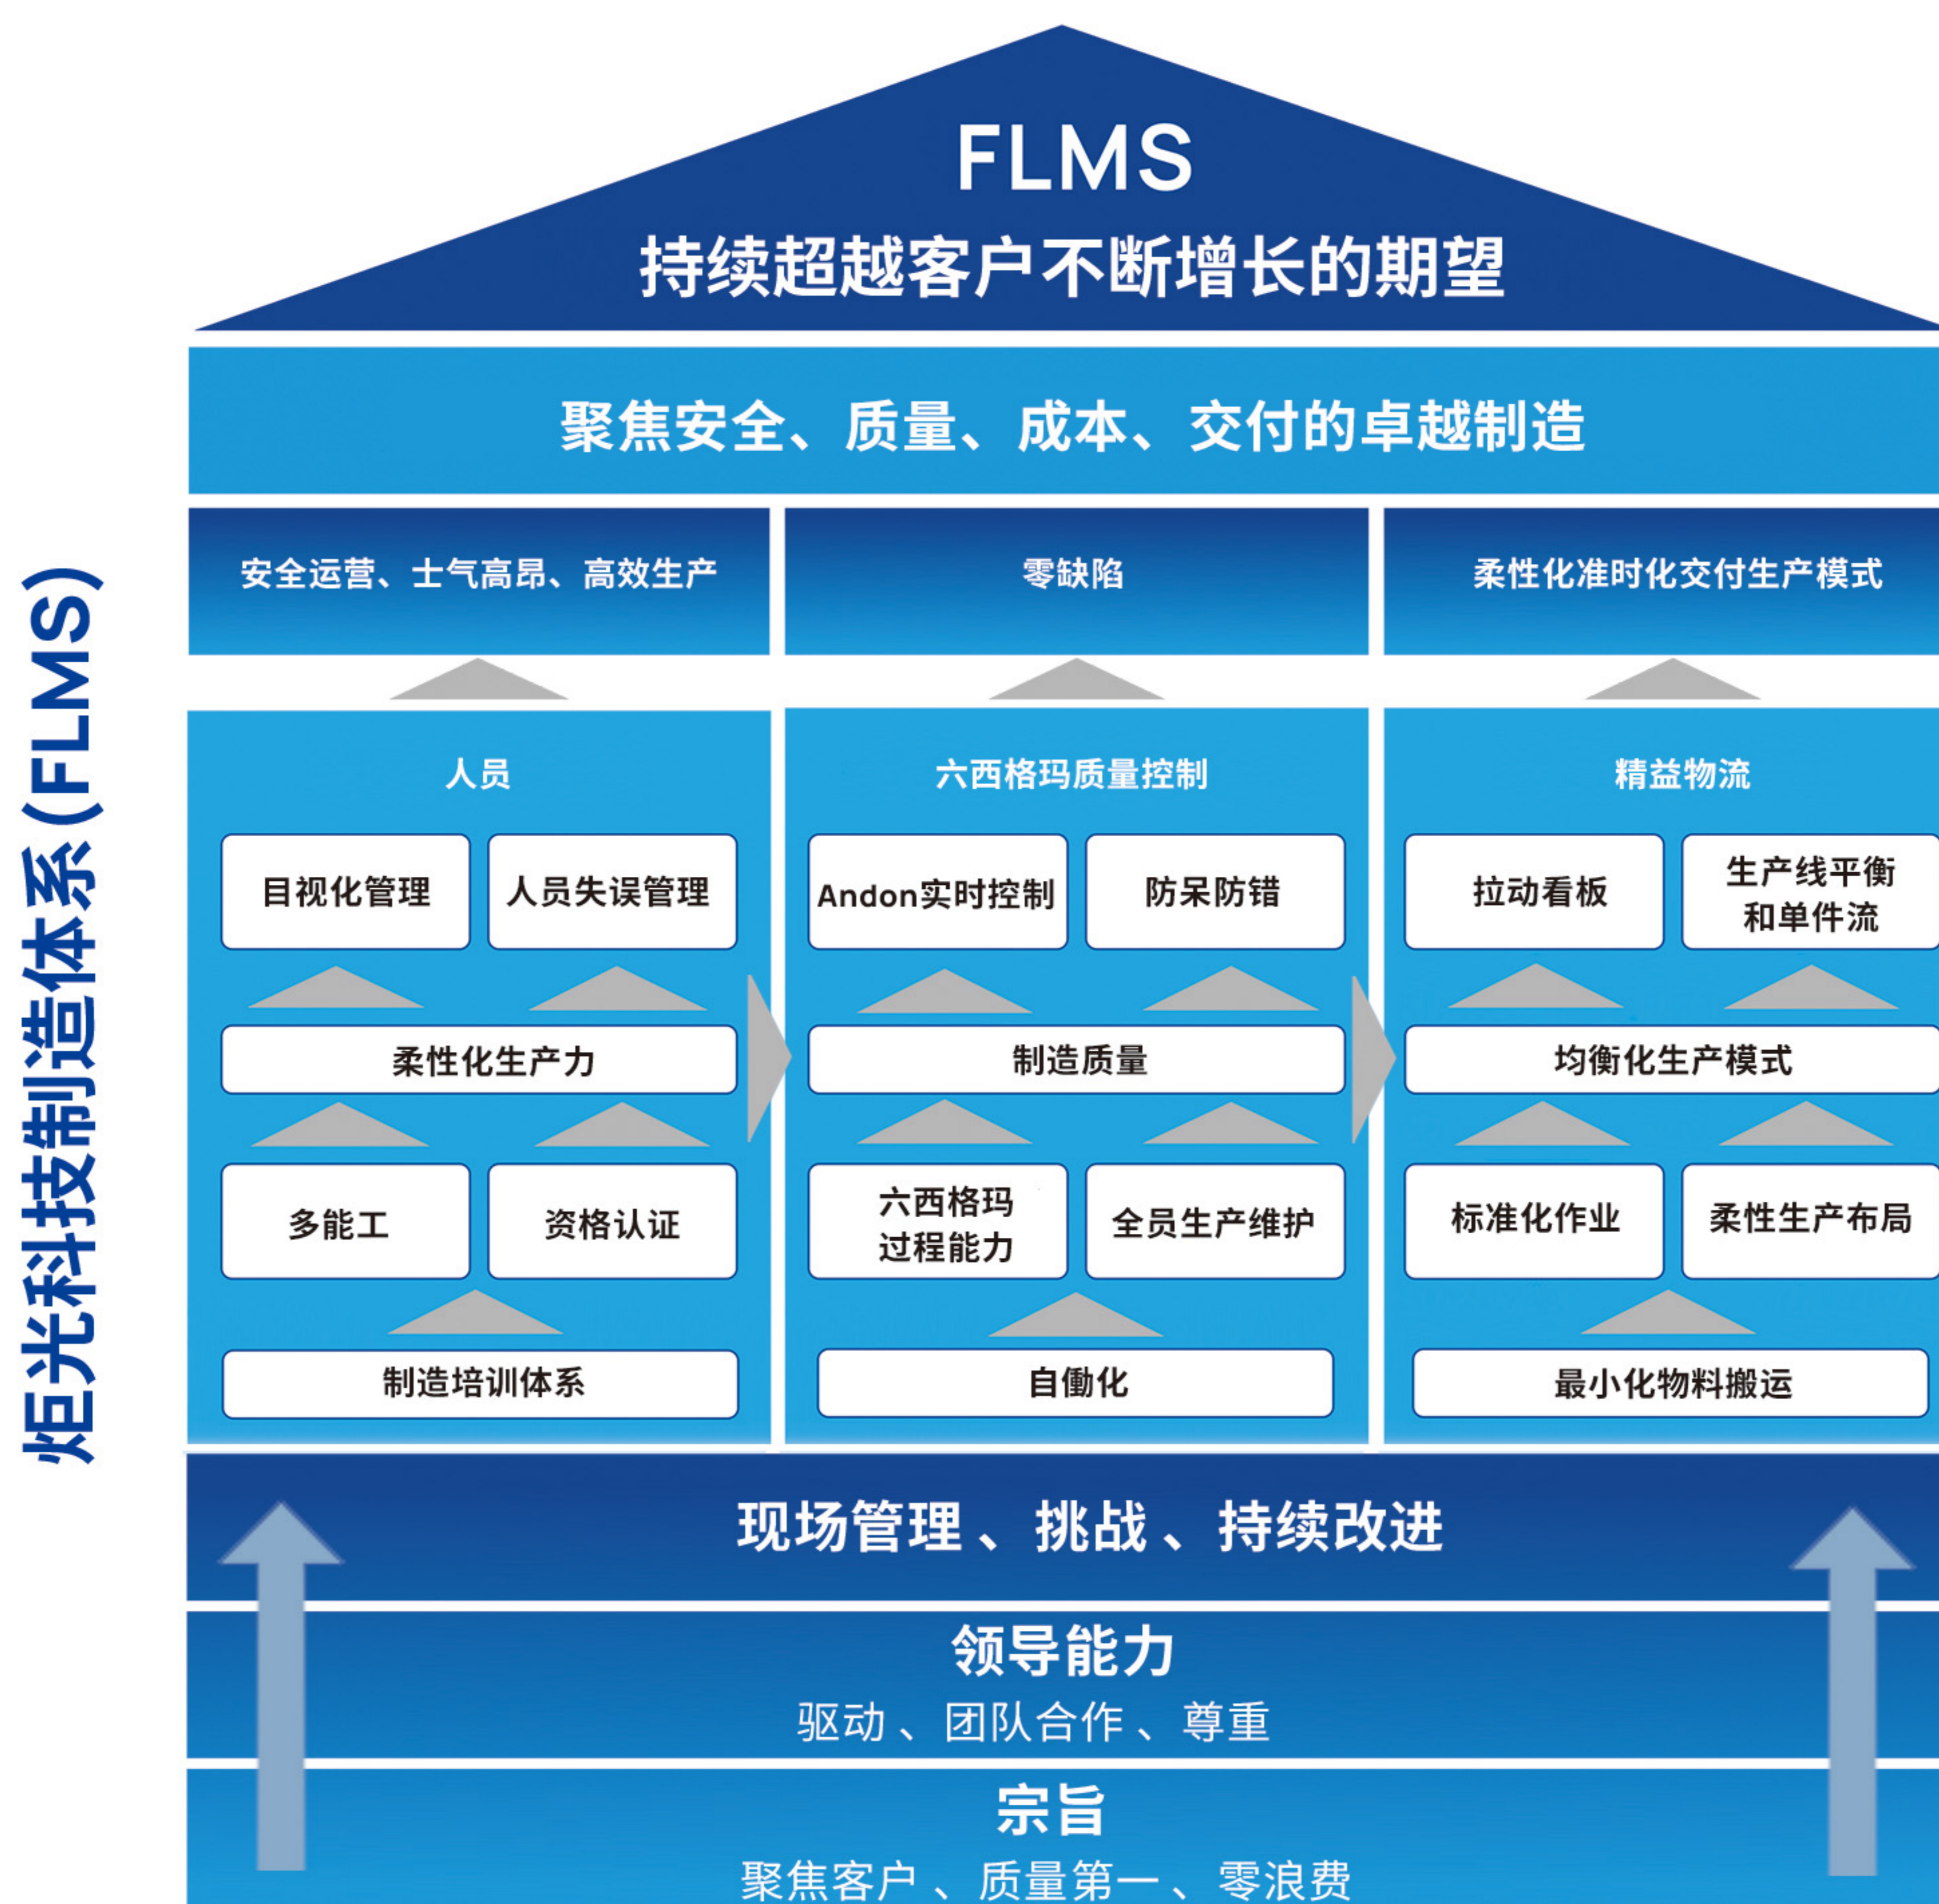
炬光科技制造体系(FLMS)

FLMS
持续超越客户不断增长的期望

聚焦安全、质量、成本、交付的卓越制造

安全运营、士气高昂、高效生产

零缺陷

柔性化准时化交付生产模式

人员

目视化管理

人员失误管理

柔性化生产力

多能工

资格认证

制造培训体系

六西格玛质量控制

Andon实时控制

防呆防错

制造质量

六西格玛过程能力

全员生产维护

自働化

精益物流

拉动看板

生产线平衡和单件流

均衡化生产模式

标准化作业

柔性生产布局

最小化物料搬运

现场管理、挑战、持续改进

领导能力
驱动、团队合作、尊重

宗旨
聚焦客户、质量第一、零浪费